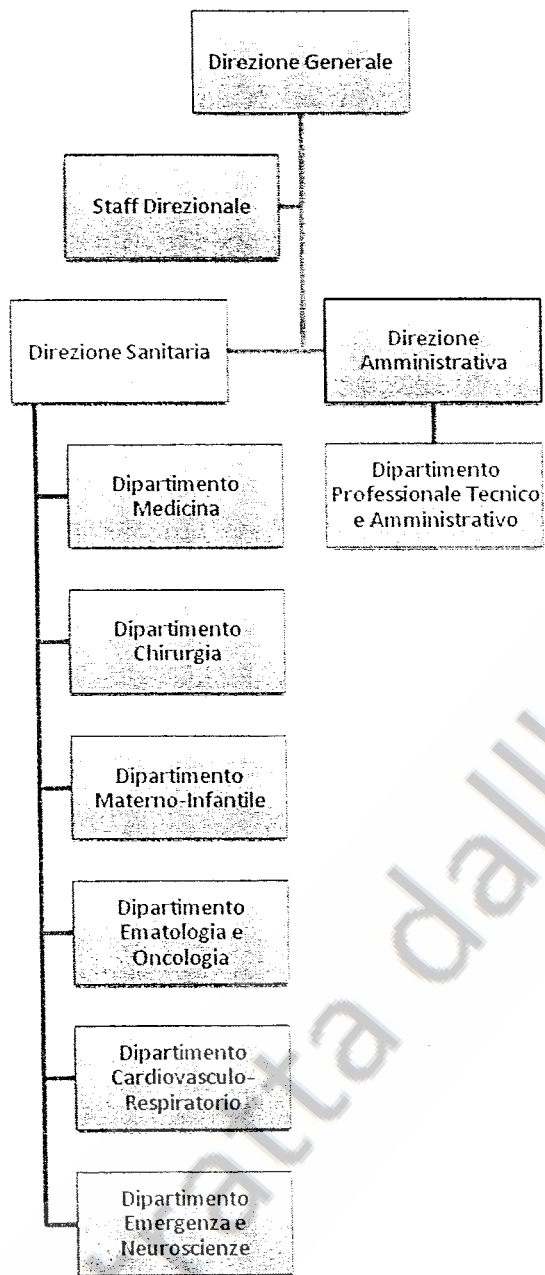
Direzione Generale

Staff Direzionale

Direzione Sanitaria

Direzione Amministrativa

Dipartimento Professionale Tecnico e Amministrativo

Dipartimento Medicina

Dipartimento Chirurgia

Dipartimento Materno-Infantile

Dipartimento Ematologia e Oncologia

Dipartimento Cardiovasculo-Respiratorio

Dipartimento Emergenza e Neuroscienze

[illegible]rata dall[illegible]